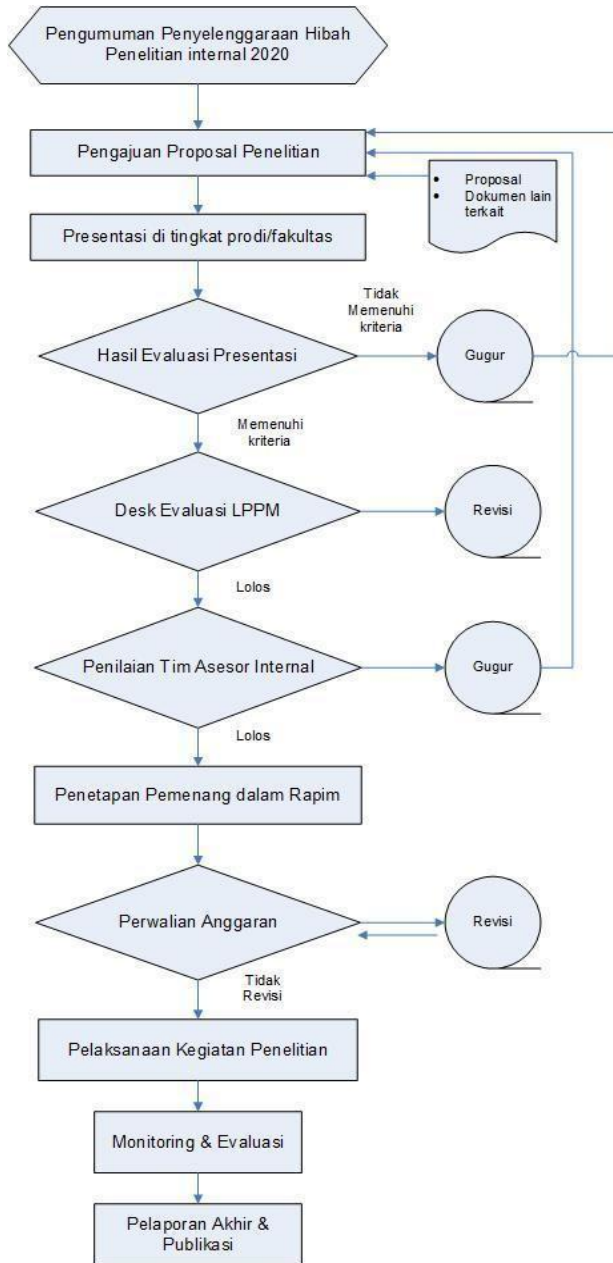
Pengumuman Penyelenggaraan Hibah Penelitian internal 2020

Pengajuan Proposal Penelitian

• Proposal
• Dokumen lain terkait

Presentasi di tingkat prodi/fakultas

Tidak Memenuhi kriteria

Hasil Evaluasi Presentasi

Gugur

Memenuhi kriteria

Desk Evaluasi LPPM

Revisi

Lolos

Penilaian Tim Asesor Internal

Gugur

Lolos

Penetapan Pemenang dalam Rapim

Perwalian Anggaran

Revisi

Tidak Revisi

Pelaksanaan Kegiatan Penelitian

Monitoring & Evaluasi

Pelaporan Akhir & Publikasi